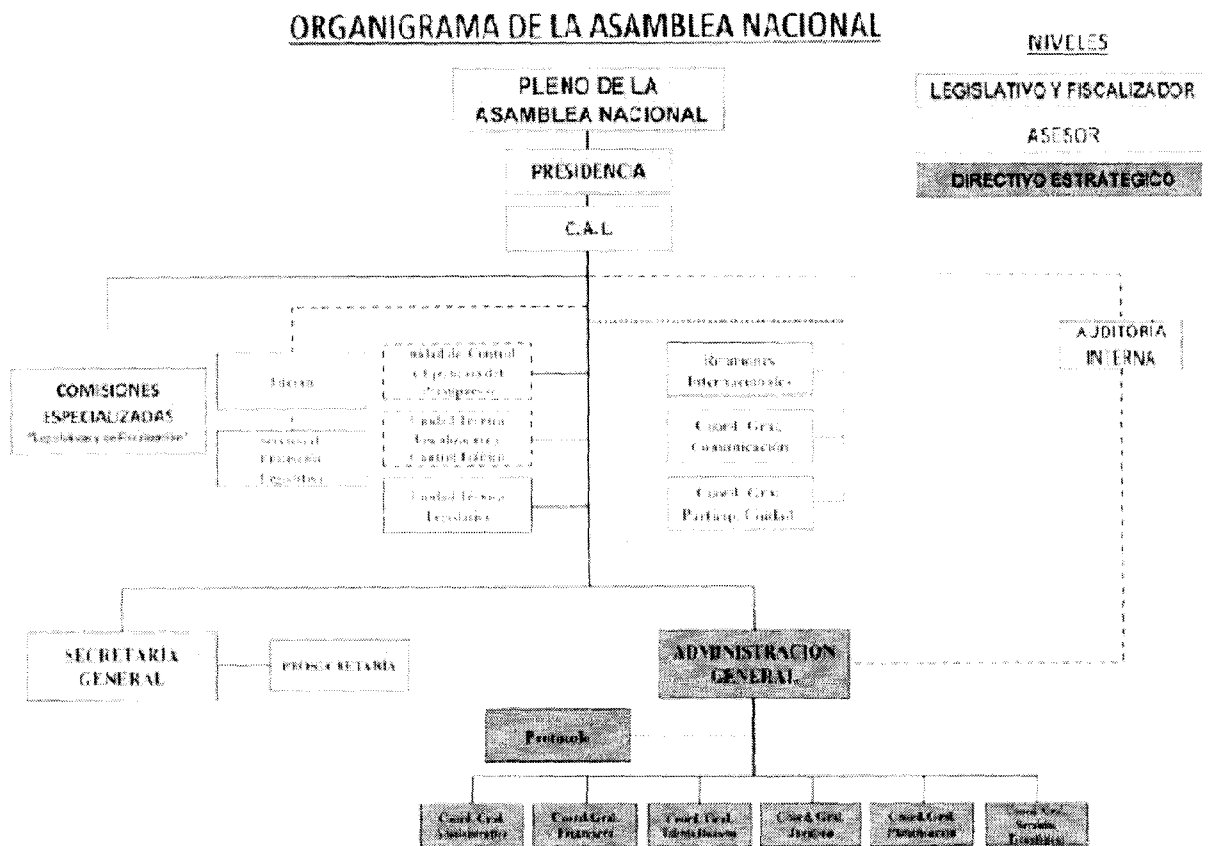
ORGANIGRAMA DE LA ASAMBLEA NACIONAL

NIVELES

LEGISLATIVO Y FISCALIZADOR

ASESOR

DIRECTIVO ESTRATÉGICO

PLENO DE LA ASAMBLEA NACIONAL

PRESIDENCA

C.A.L.

AUDITORÍA INTERNA

COMISIONES ESPECIALIZADAS
"Legislativas y de Fiscalización"

Edecán

Secretaría Comisiones Legislativas

Unidad de Control y Ejecución del Presupuesto

Unidad Técnica Fiscalización y Control Político

Unidad Técnica Legislativa

Relaciones Internacionales

Coord. Gral. Comunicación

Coord. Gral. Particip. Ciudad.

SECRETARÍA GENERAL

PROSECRETARÍA

ADMINISTRACIÓN GENERAL

Protocolo

Coord. Gral. Administrativo

Coord. Gral. Financiero

Coord. Gral. Talento Humano

Coord. Gral. Jurídico

Coord. Gral. Planificación

Coord. Gral. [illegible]